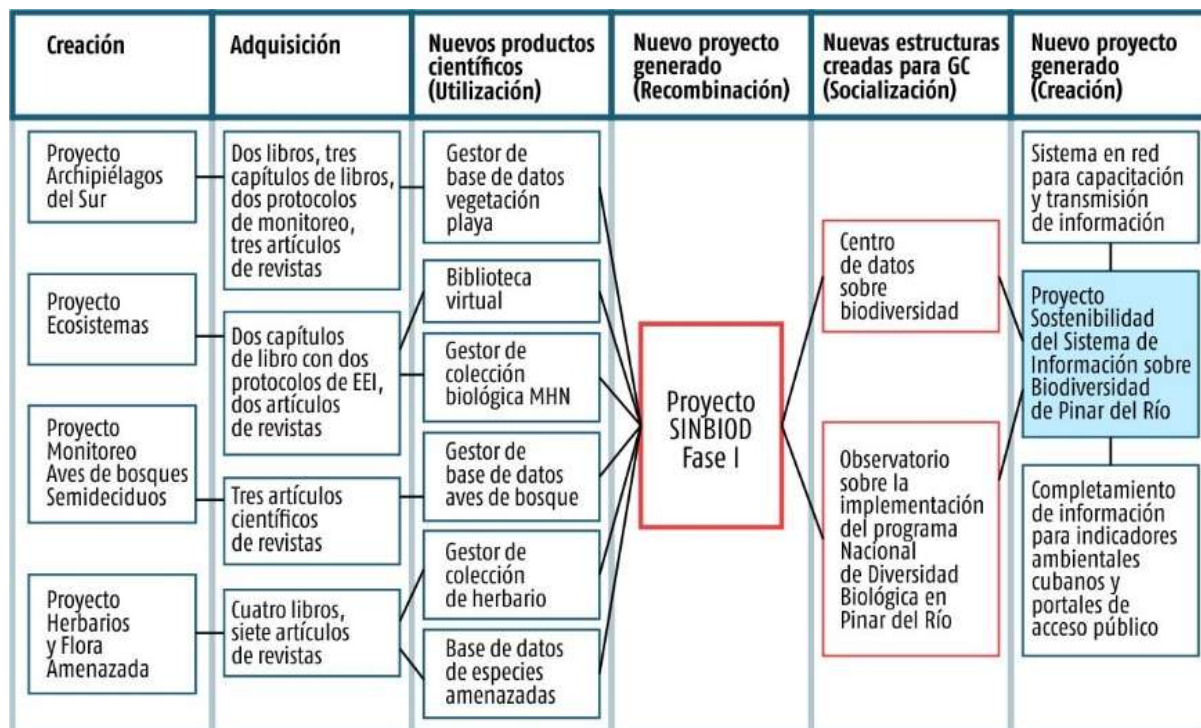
Creación

Adquisición

Nuevos productos científicos (Utilización)

Nuevo proyecto generado (Recombinación)

Nuevas estructuras creadas para GC (Socialización)

Nuevo proyecto generado (Creación)

Proyecto Archipiélagos del Sur

Proyecto Ecosistemas

Proyecto Monitoreo Aves de bosques Semideciduos

Proyecto Herbarios y Flora Amenazada

Dos libros, tres capítulos de libros, dos protocolos de monitoreo, tres artículos de revistas

Dos capítulos de libro con dos protocolos de EEI, dos artículos de revistas

Tres artículos científicos de revistas

Cuatro libros, siete artículos de revistas

Gestor de base de datos vegetación playa

Biblioteca virtual

Gestor de colección biológica MHN

Gestor de base de datos aves de bosque

Gestor de colección de herbario

Base de datos de especies amenazadas

Proyecto SINBIOD Fase I

Centro de datos sobre biodiversidad

Observatorio sobre la implementación del programa Nacional de Diversidad Biológica en Pinar del Río

Sistema en red para capacitación y transmisión de información

Proyecto Sostenibilidad del Sistema de Información sobre Biodiversidad de Pinar del Río

Completamiento de información para indicadores ambientales cubanos y portales de acceso público